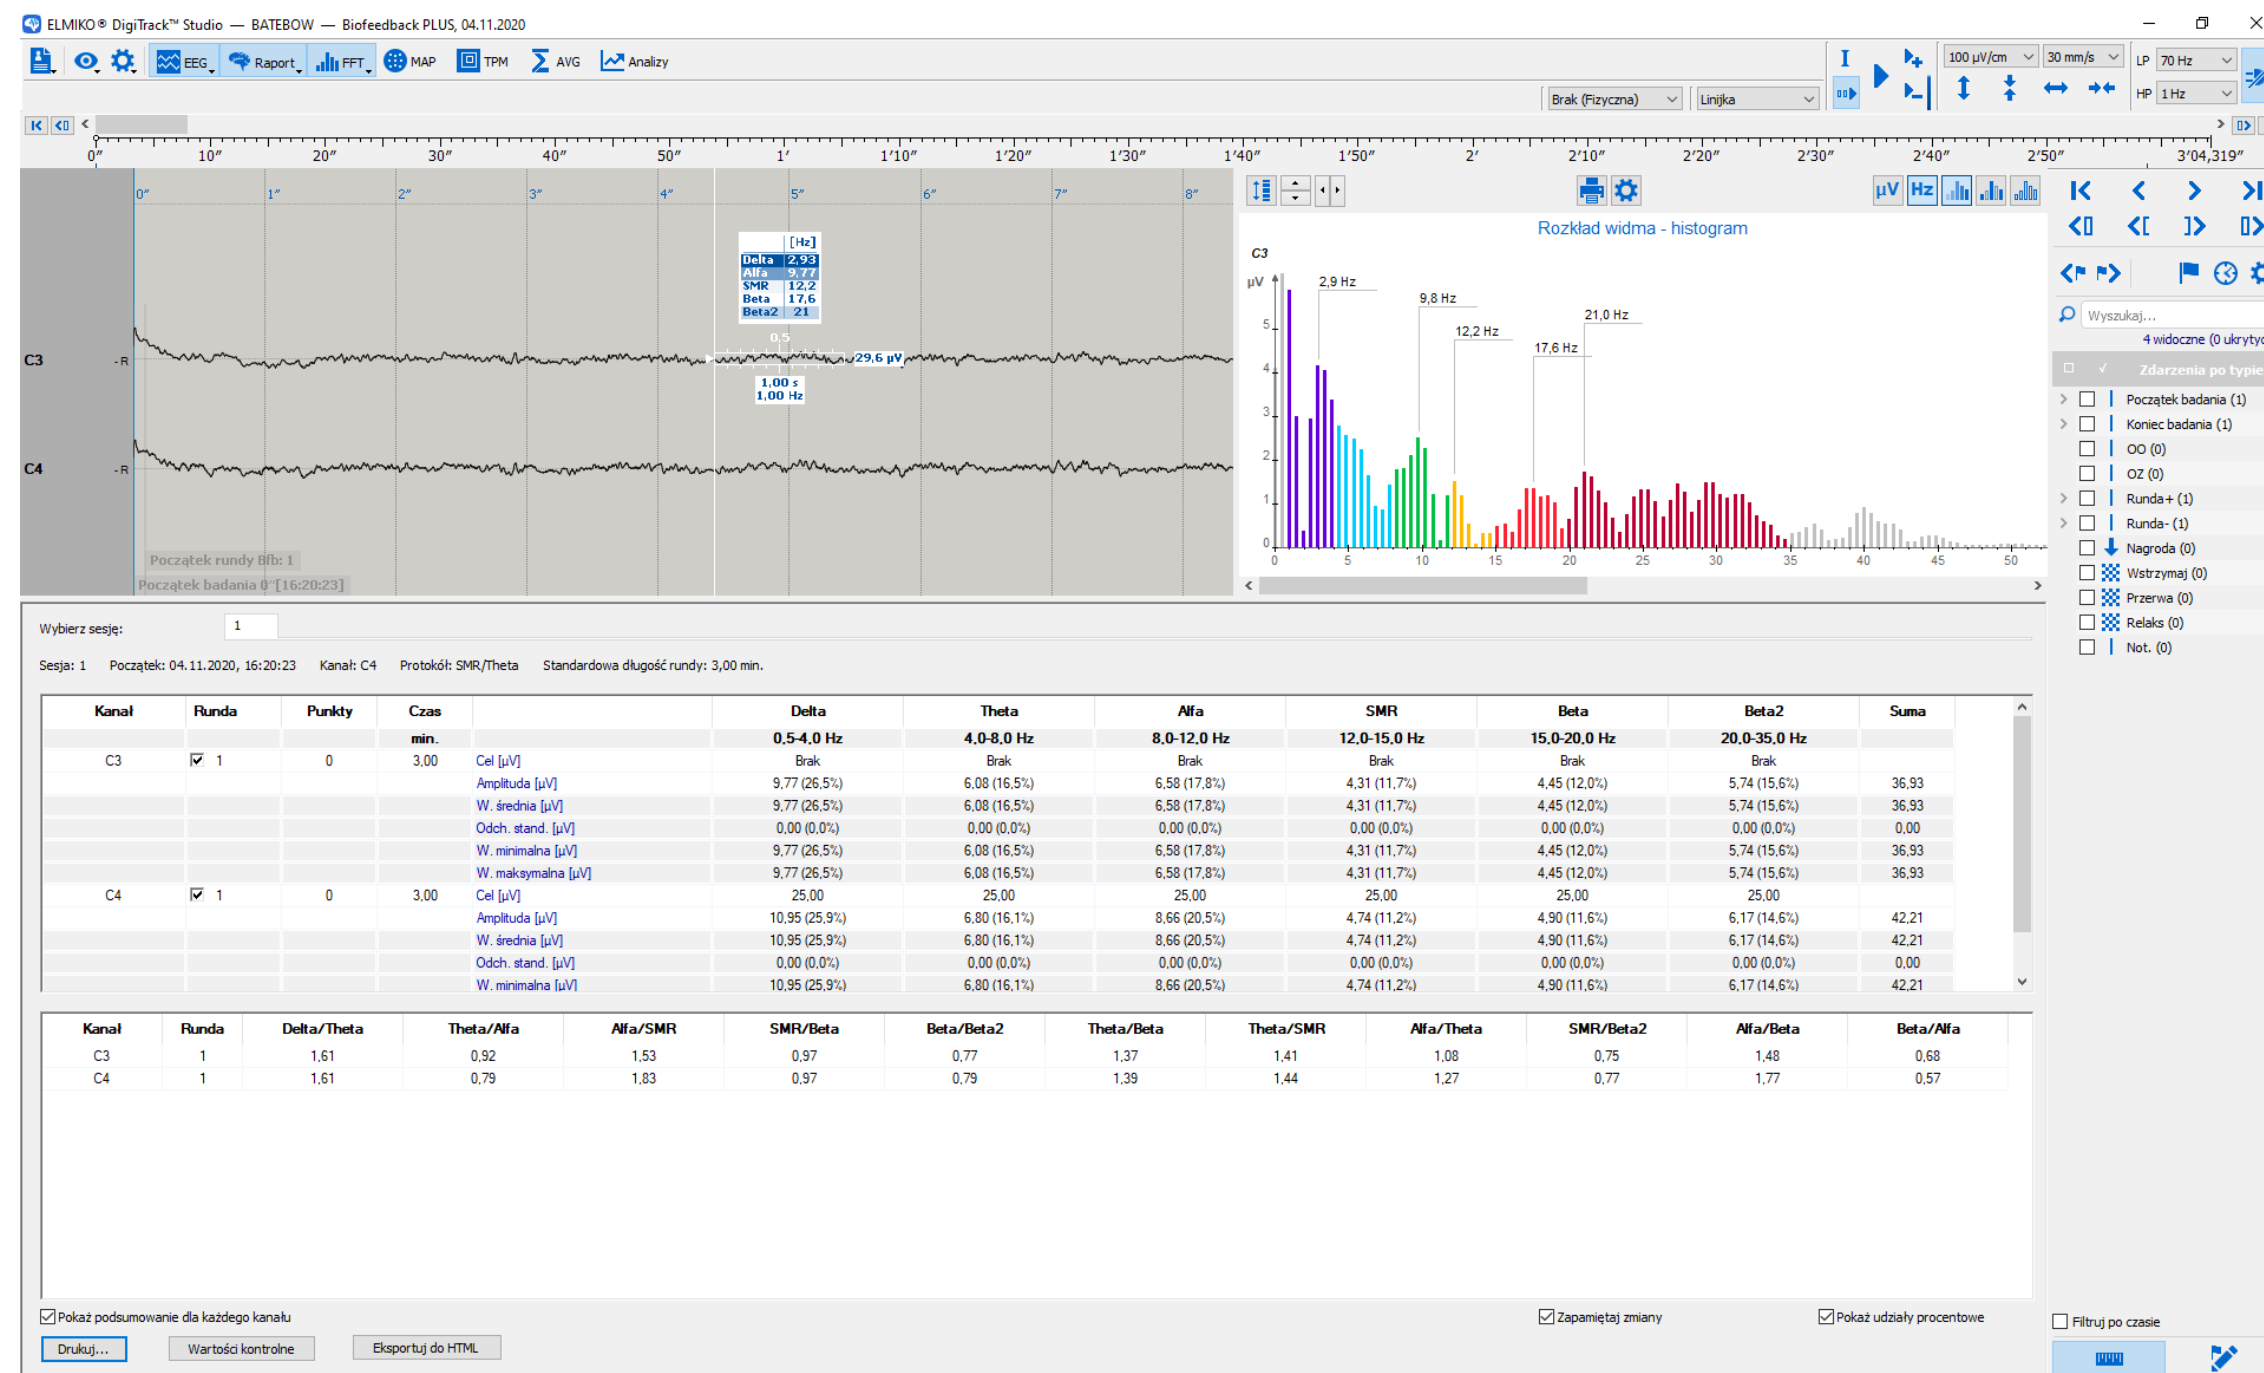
ELMIKO® DigiTrack™ Studio — BATEBOW — Biofeedback PLUS, 04.11.2020

EEG Raport FFT MAP TPM AVG Analizy

100 µV/cm 30 mm/s LP 70 Hz HP 1 Hz

Brak (Fizyczna) Linijka

0″ 10″ 20″ 30″ 40″ 50″ 1′ 1′10″ 1′20″ 1′30″ 1′40″ 1′50″ 2′ 2′10″ 2′20″ 2′30″ 2′40″ 2′50″ 3′04,319″

0″ 1″ 2″ 3″ 4″ 5″ 6″ 7″ 8″

| | [Hz] |
|---|---|
| Delta | 2,93 |
| Alfa | 9,77 |
| SMR | 12,2 |
| Beta | 17,6 |
| Beta2 | 21 |

0,5
29,6 µV
1,00 s
1,00 Hz

C3 -R
C4 -R

Początek rundy Bfb: 1
Początek badania 0″[16:20:23]

Rozkład widma - histogram

C3
µV
5 4 3 2 1 0
2,9 Hz 9,8 Hz 12,2 Hz 17,6 Hz 21,0 Hz
0 5 10 15 20 25 30 35 40 45 50

Wyszukaj...
4 widoczne (0 ukryty
Zdarzenia po typie
Początek badania (1)
Koniec badania (1)
OO (0)
OZ (0)
Runda+ (1)
Runda- (1)
Nagroda (0)
Wstrzymaj (0)
Przerwa (0)
Relaks (0)
Not. (0)

Wybierz sesję: 1

Sesja: 1 Początek: 04.11.2020, 16:20:23 Kanał: C4 Protokół: SMR/Theta Standardowa długość rundy: 3,00 min.

| Kanał | Runda | Punkty | Czas | | Delta | Theta | Alfa | SMR | Beta | Beta2 | Suma |
|---|---|---|---|---|---|---|---|---|---|---|---|
| | | | min. | | 0,5-4,0 Hz | 4,0-8,0 Hz | 8,0-12,0 Hz | 12,0-15,0 Hz | 15,0-20,0 Hz | 20,0-35,0 Hz | |
| C3 | ☑ 1 | 0 | 3,00 | Cel [µV] | Brak | Brak | Brak | Brak | Brak | Brak | |
| | | | | Amplituda [µV] | 9,77 (26,5%) | 6,08 (16,5%) | 6,58 (17,8%) | 4,31 (11,7%) | 4,45 (12,0%) | 5,74 (15,6%) | 36,93 |
| | | | | W. średnia [µV] | 9,77 (26,5%) | 6,08 (16,5%) | 6,58 (17,8%) | 4,31 (11,7%) | 4,45 (12,0%) | 5,74 (15,6%) | 36,93 |
| | | | | Odch. stand. [µV] | 0,00 (0,0%) | 0,00 (0,0%) | 0,00 (0,0%) | 0,00 (0,0%) | 0,00 (0,0%) | 0,00 (0,0%) | 0,00 |
| | | | | W. minimalna [µV] | 9,77 (26,5%) | 6,08 (16,5%) | 6,58 (17,8%) | 4,31 (11,7%) | 4,45 (12,0%) | 5,74 (15,6%) | 36,93 |
| | | | | W. maksymalna [µV] | 9,77 (26,5%) | 6,08 (16,5%) | 6,58 (17,8%) | 4,31 (11,7%) | 4,45 (12,0%) | 5,74 (15,6%) | 36,93 |
| C4 | ☑ 1 | 0 | 3,00 | Cel [µV] | 25,00 | 25,00 | 25,00 | 25,00 | 25,00 | 25,00 | |
| | | | | Amplituda [µV] | 10,95 (25,9%) | 6,80 (16,1%) | 8,66 (20,5%) | 4,74 (11,2%) | 4,90 (11,6%) | 6,17 (14,6%) | 42,21 |
| | | | | W. średnia [µV] | 10,95 (25,9%) | 6,80 (16,1%) | 8,66 (20,5%) | 4,74 (11,2%) | 4,90 (11,6%) | 6,17 (14,6%) | 42,21 |
| | | | | Odch. stand. [µV] | 0,00 (0,0%) | 0,00 (0,0%) | 0,00 (0,0%) | 0,00 (0,0%) | 0,00 (0,0%) | 0,00 (0,0%) | 0,00 |
| | | | | W. minimalna [µV] | 10,95 (25,9%) | 6,80 (16,1%) | 8,66 (20,5%) | 4,74 (11,2%) | 4,90 (11,6%) | 6,17 (14,6%) | 42,21 |

| Kanał | Runda | Delta/Theta | Theta/Alfa | Alfa/SMR | SMR/Beta | Beta/Beta2 | Theta/Beta | Theta/SMR | Alfa/Theta | SMR/Beta2 | Alfa/Beta | Beta/Alfa |
|---|---|---|---|---|---|---|---|---|---|---|---|---|
| C3 | 1 | 1,61 | 0,92 | 1,53 | 0,97 | 0,77 | 1,37 | 1,41 | 1,08 | 0,75 | 1,48 | 0,68 |
| C4 | 1 | 1,61 | 0,79 | 1,83 | 0,97 | 0,79 | 1,39 | 1,44 | 1,27 | 0,77 | 1,77 | 0,57 |

☑ Pokaż podsumowanie dla każdego kanału
☑ Zapamiętaj zmiany
☑ Pokaż udziały procentowe
Filtruj po czasie
Drukuj... Wartości kontrolne Eksportuj do HTML